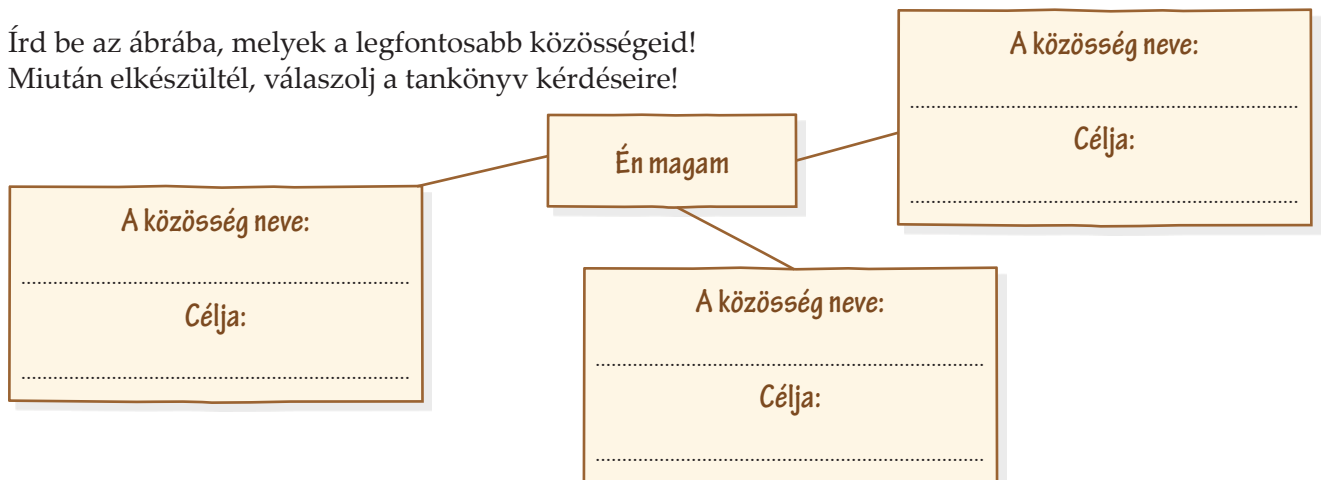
Írd be az ábrába, melyek a legfontosabb közösségeid!
Miután elkészültél, válaszolj a tankönyv kérdéseire!

A közösség neve:

.................................................

Célja:

.................................................

Én magam

A közösség neve:

.................................................

Célja:

.................................................

A közösség neve:

.................................................

Célja:

.................................................